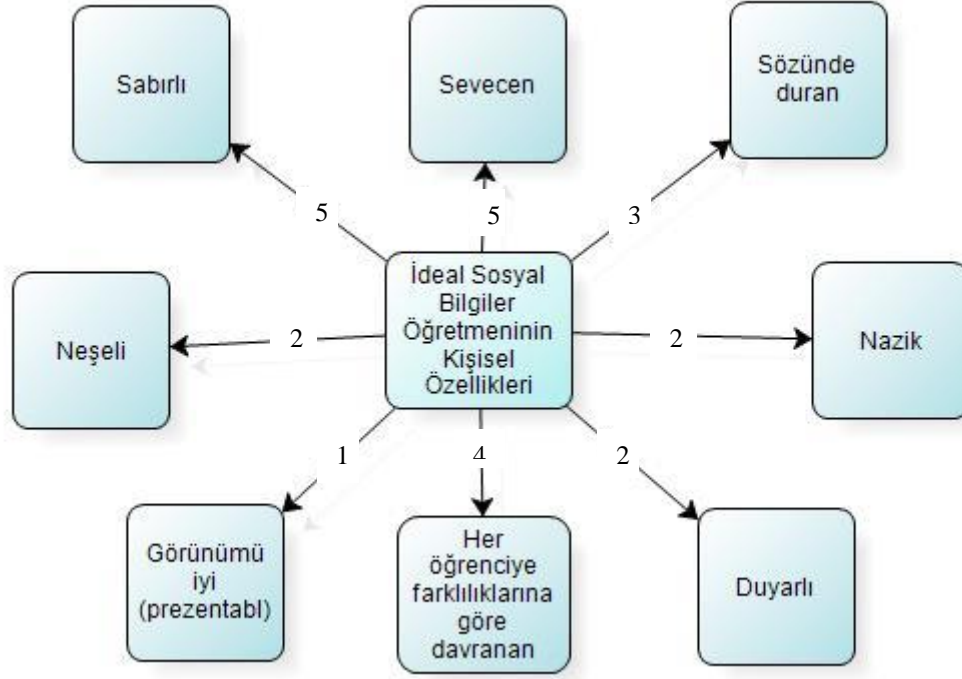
Sabırlı

Sevecen

Sözünde duran

5

5

3

İdeal Sosyal Bilgiler Öğretmeninin Kişisel Özellikleri

Neşeli

2

2

Nazik

1

4

2

Görünümü iyi (prezentabl)

Her öğrenciye farklılıklarına göre davranan

Duyarlı